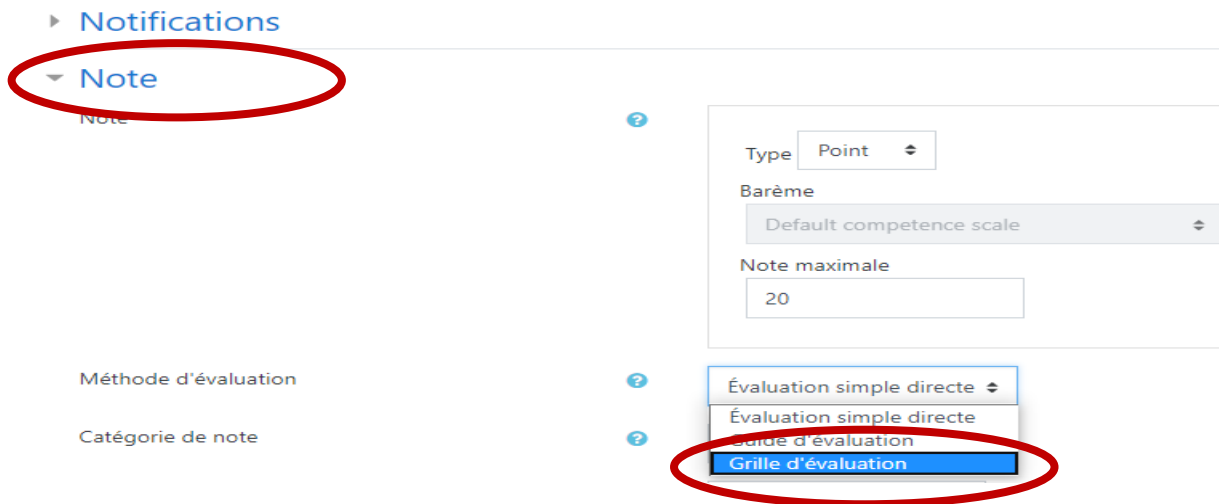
Notifications

Note

Note

Type Point

Barème

Default competence scale

Note maximale

20

Méthode d'évaluation

Évaluation simple directe

Évaluation simple directe

Catégorie de note

Guide d'évaluation

Grille d'évaluation